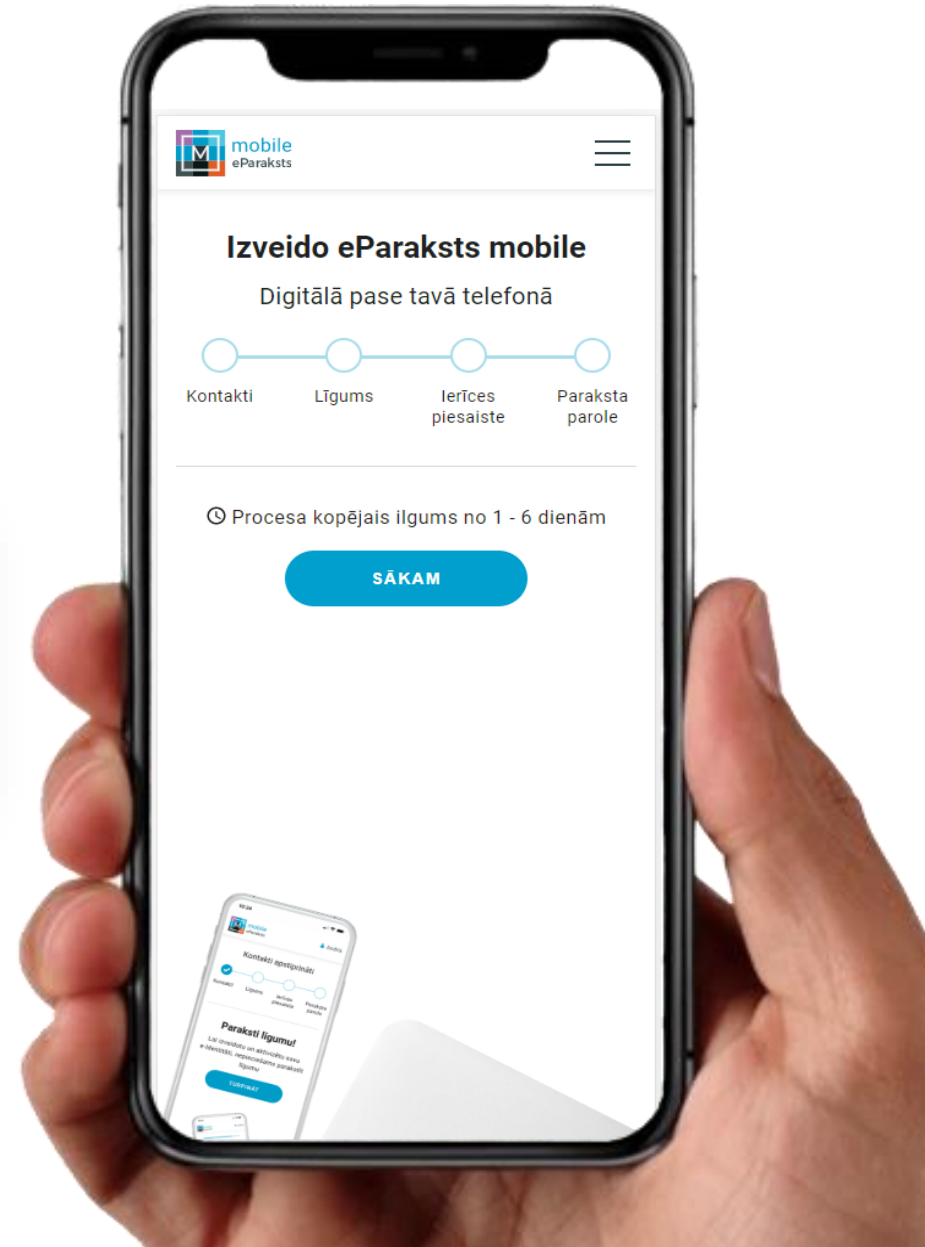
M mobile eParaksts

Izveido eParaksts mobile

Digitālā pase tavā telefonā

Kontakti
Līgums
Ierīces piesaiste
Paraksta parole

Procesa kopējais ilgums no 1 - 6 dienām

SĀKAM

mobile eParaksts

Kontakti apstiprināti

Kontakti
Līgums
Ierīces piesaiste
Paraksta parole

Paraksti līgumu!

Lai izveidotu un aktivizētu savu e-identitāti, nepieciešams parakstīt līgumu

TURPINĀT